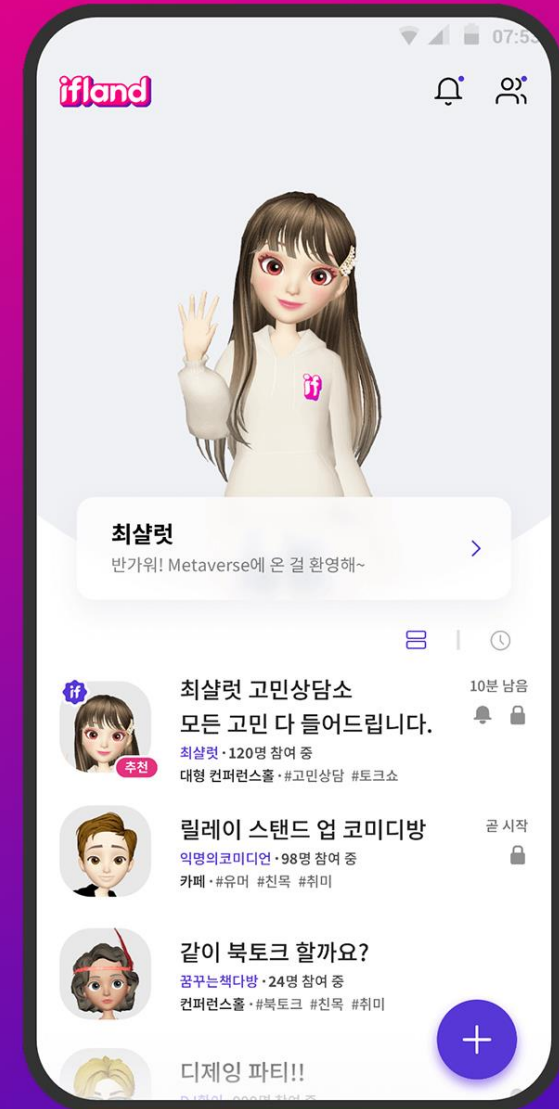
07:5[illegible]

ifland

if

최샬럿

반가워! Metaverse에 온 걸 환영해~

if

추천

최샬럿 고민상담소 모든 고민 다 들어드립니다.

최샬럿 · 120명 참여 중

대형 컨퍼런스홀 · #고민상담 #토크쇼

10분 남음

릴레이 스탠드 업 코미디방

익명의코미디언 · 98명 참여 중

카페 · #유머 #친목 #취미

곧 시작

같이 북토크 할까요?

꿈꾸는책다방 · 24명 참여 중

컨퍼런스홀 · #북토크 #친목 #취미

디제잉 파티!!

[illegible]